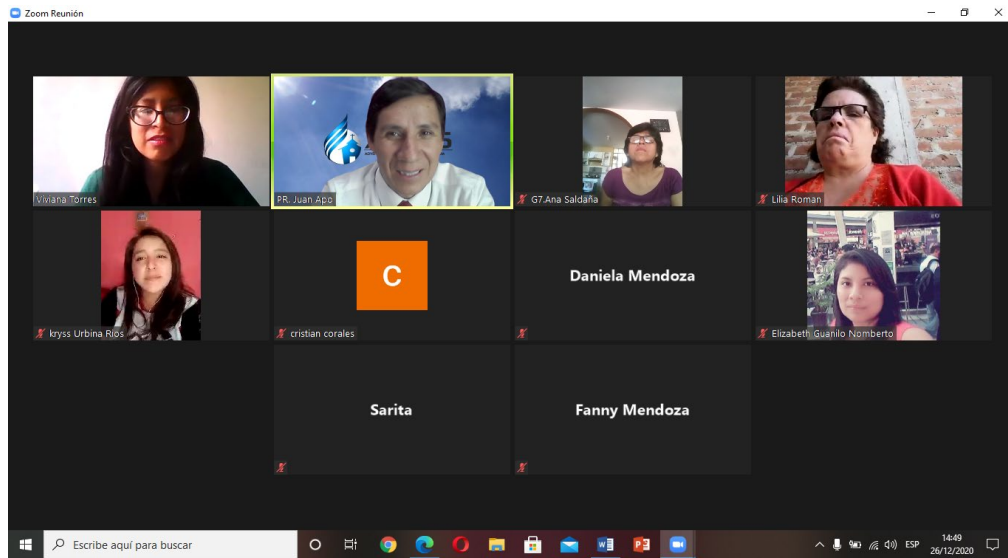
Zoom Reunión

Viviana Torres

PR. Juan Apo

G7.Ana Saldaña

Lilia Roman

kryss Urbina Rios

C

cristian corales

Daniela Mendoza

Elizabeth Guanilo Nomberto

Sarita

Fanny Mendoza

Escribe aquí para buscar

ESP 14:49 26/12/2020